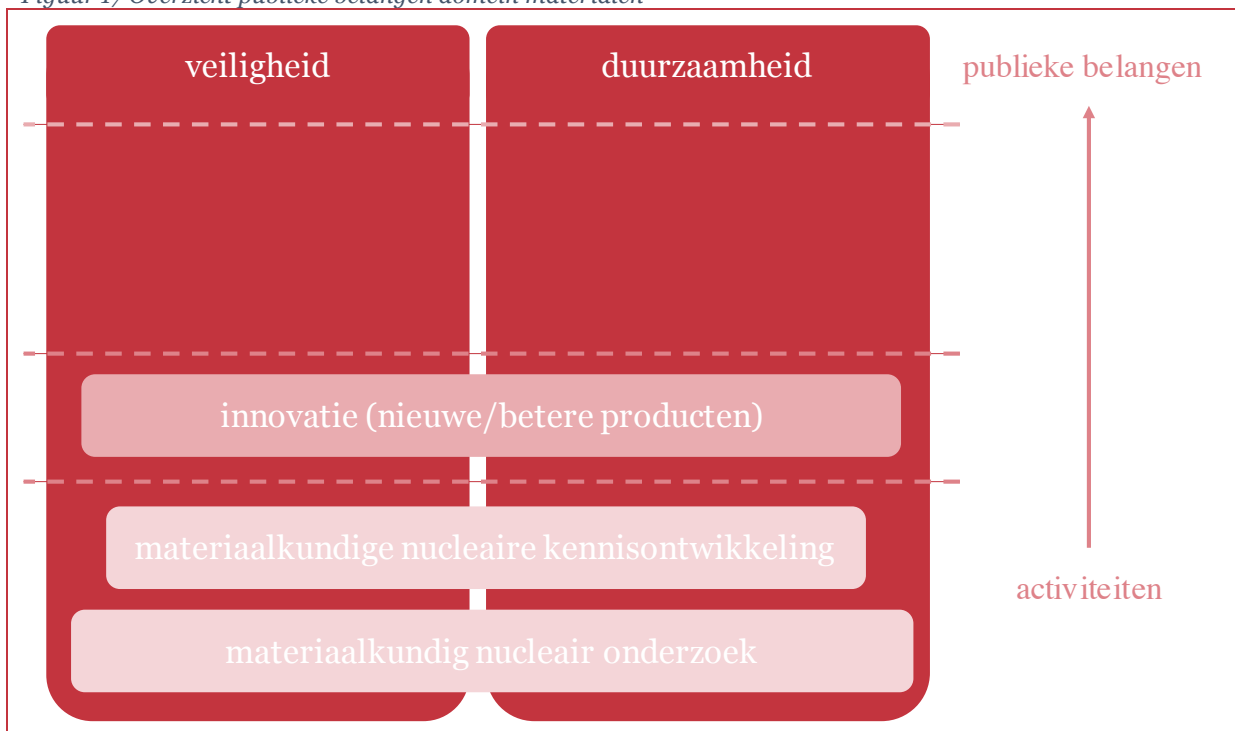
Figuur 1, Overzicht publieke belangen domein materialen

veiligheid

duurzaamheid

publieke belangen

innovatie (nieuwe/betere producten)

materiaalkundige nucleaire kennisontwikkeling

materiaalkundig nucleair onderzoek

activiteiten